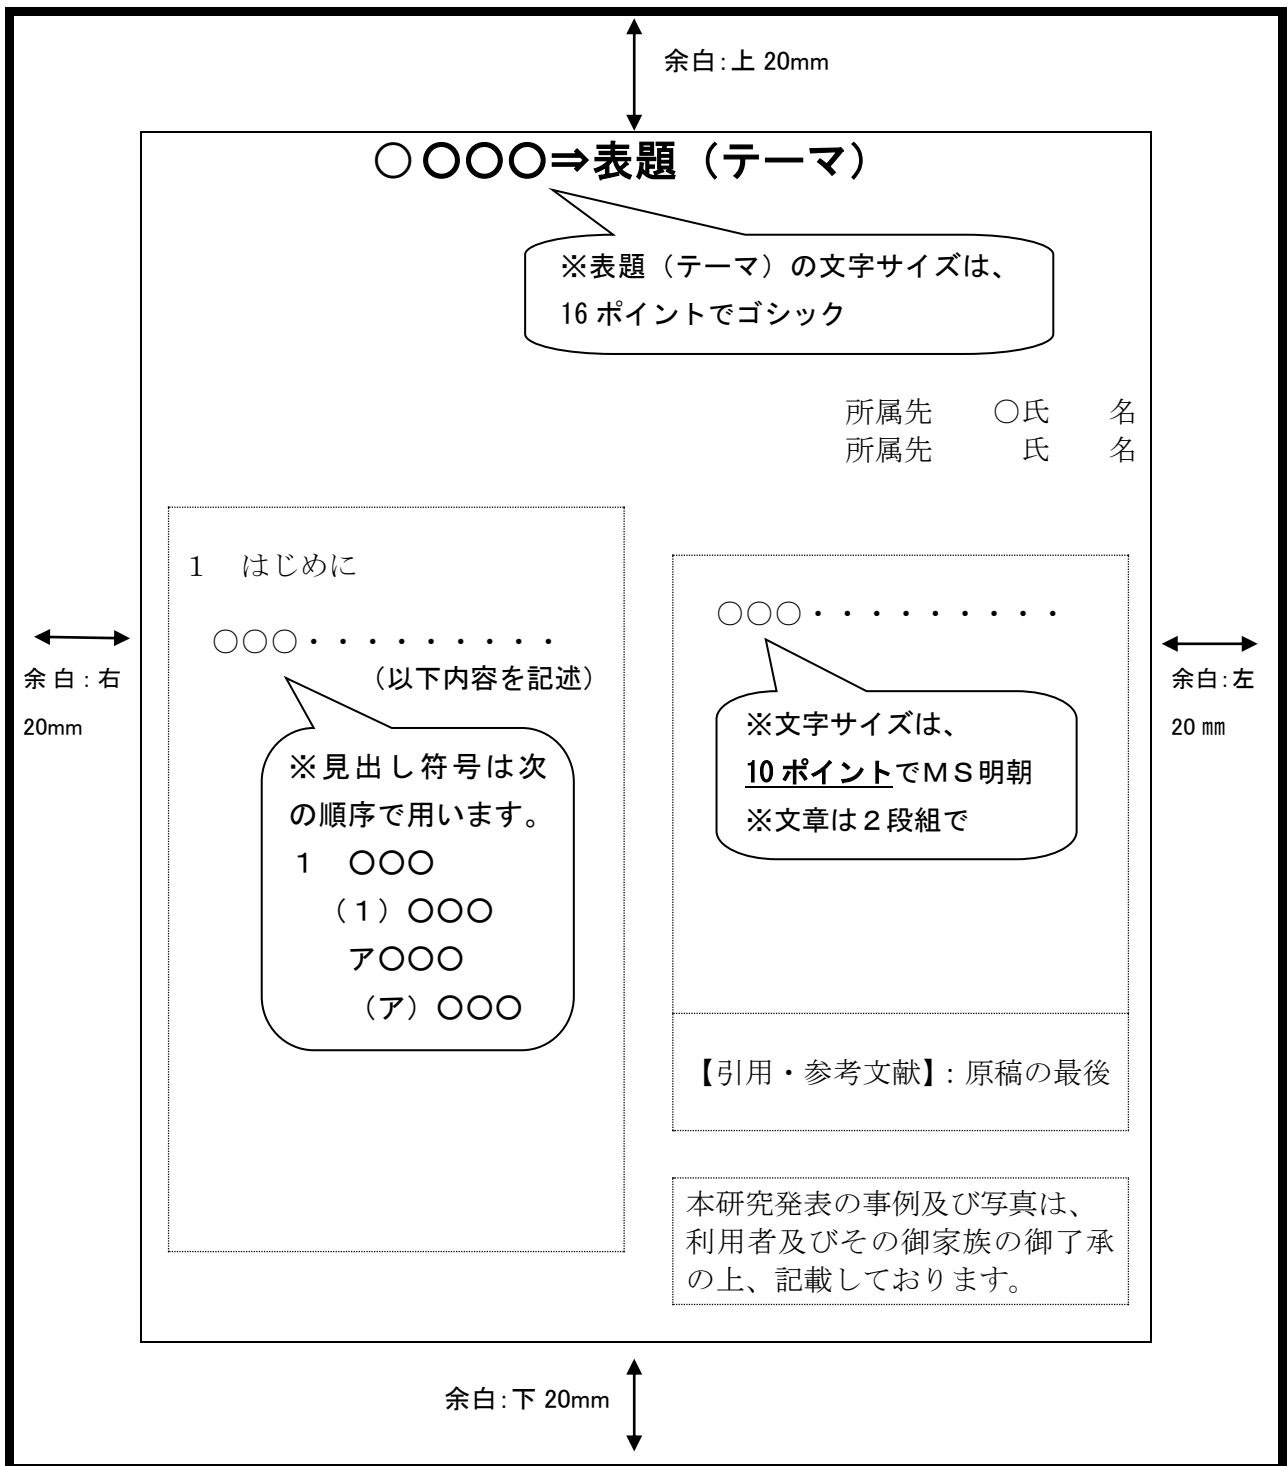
余白:上 20mm

○○○○⇒表題（テーマ）

※表題（テーマ）の文字サイズは、16 ポイントでゴシック

所属先　○氏　名
所属先　　氏　名

1　はじめに

○○○・・・・・・・・・・
（以下内容を記述）

※見出し符号は次の順序で用います。
1　○○○
（1）○○○
ア○○○
（ア）○○○

余白:右 20mm

○○○・・・・・・・・・・

※文字サイズは、
10 ポイントでＭＳ明朝
※文章は２段組で

余白:左 20 ㎜

【引用・参考文献】: 原稿の最後

本研究発表の事例及び写真は、利用者及びその御家族の御了承の上、記載しております。

余白:下 20mm